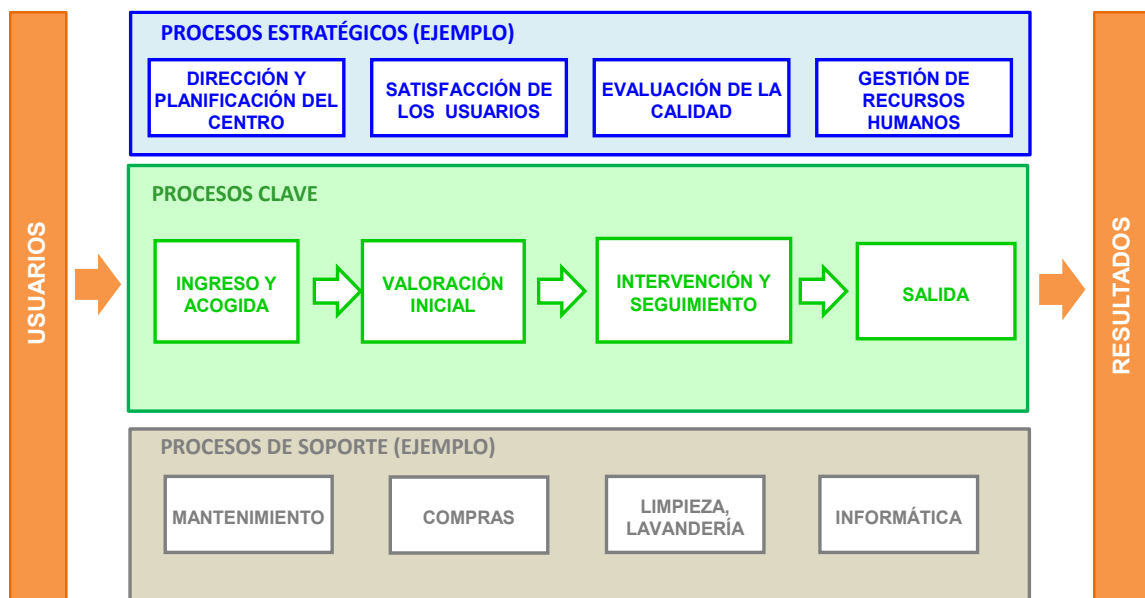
USUARIOS

PROCESOS ESTRATÉGICOS (EJEMPLO)

DIRECCIÓN Y PLANIFICACIÓN DEL CENTRO

SATISFACCIÓN DE LOS USUARIOS

EVALUACIÓN DE LA CALIDAD

GESTIÓN DE RECURSOS HUMANOS

PROCESOS CLAVE

INGRESO Y ACOGIDA

VALORACIÓN INICIAL

INTERVENCIÓN Y SEGUIMIENTO

SALIDA

PROCESOS DE SOPORTE (EJEMPLO)

MANTENIMIENTO

COMPRAS

LIMPIEZA, LAVANDERÍA

INFORMÁTICA

RESULTADOS